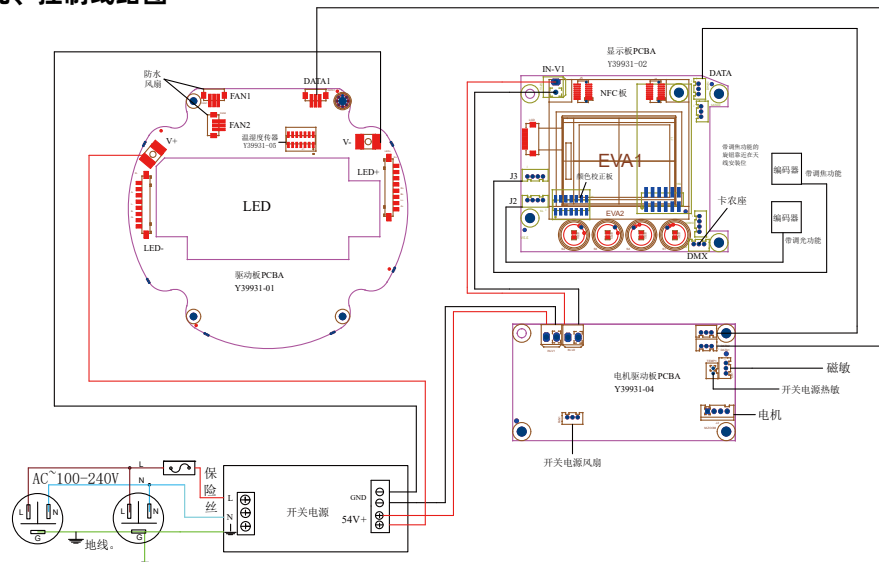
、控制线路图

防水风扇
FAN1
FAN2
DATA1
温湿度传感器
Y39931-05
V+
V-
LED+
LED
LED-
驱动板PCBA
Y39931-01

显示板PCBA
Y39931-02
IN-V1
NFC板
DATA
EVA1
J3
J2
颜色校正板
EVA2
卡农座
DMX
带调焦功能的旋钮靠近在天线安装在
编码器
带调焦功能
编码器
带调光功能

电机驱动板PCBA
Y39931-04
磁敏
开关电源热敏
电机
开关电源风扇

AC~100-240V
L
N
G
L
N
G
保险丝
L
N
开关电源
GND
54V+
地线。